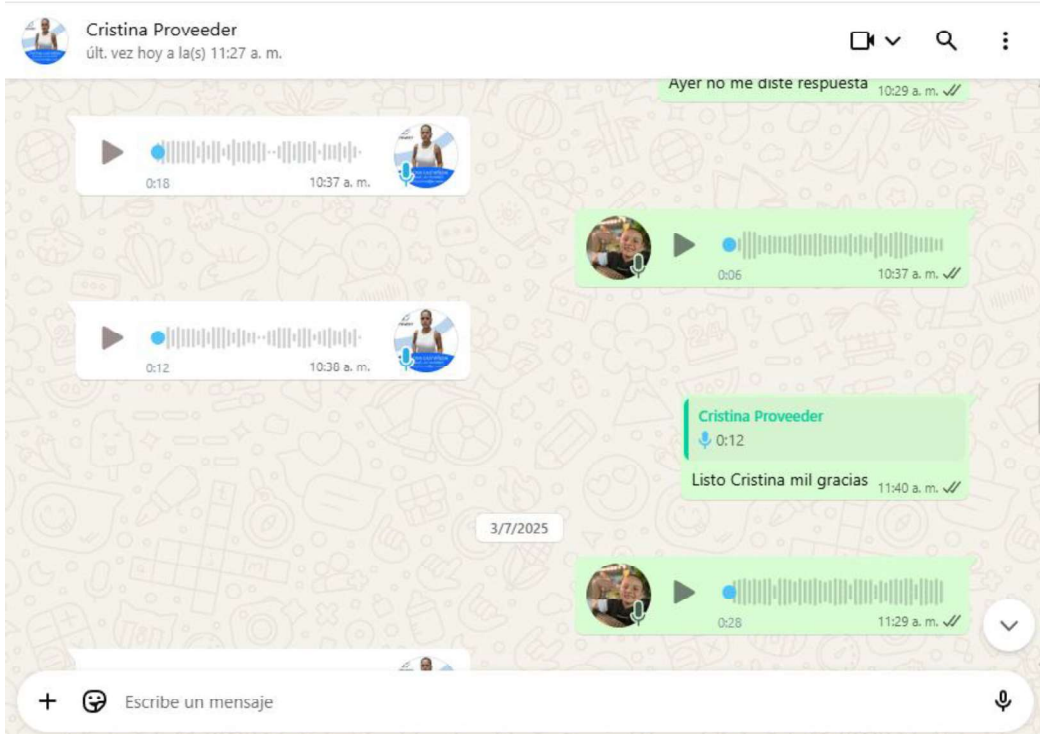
Cristina Proveeder
últ. vez hoy a la(s) 11:27 a. m.

Ayer no me diste respuesta 10:29 a. m.

0:18 10:37 a. m.

0:06 10:37 a. m.

0:12 10:38 a. m.

Cristina Proveeder
0:12
Listo Cristina mil gracias 11:40 a. m.

3/7/2025

0:28 11:29 a. m.

+ Escribe un mensaje